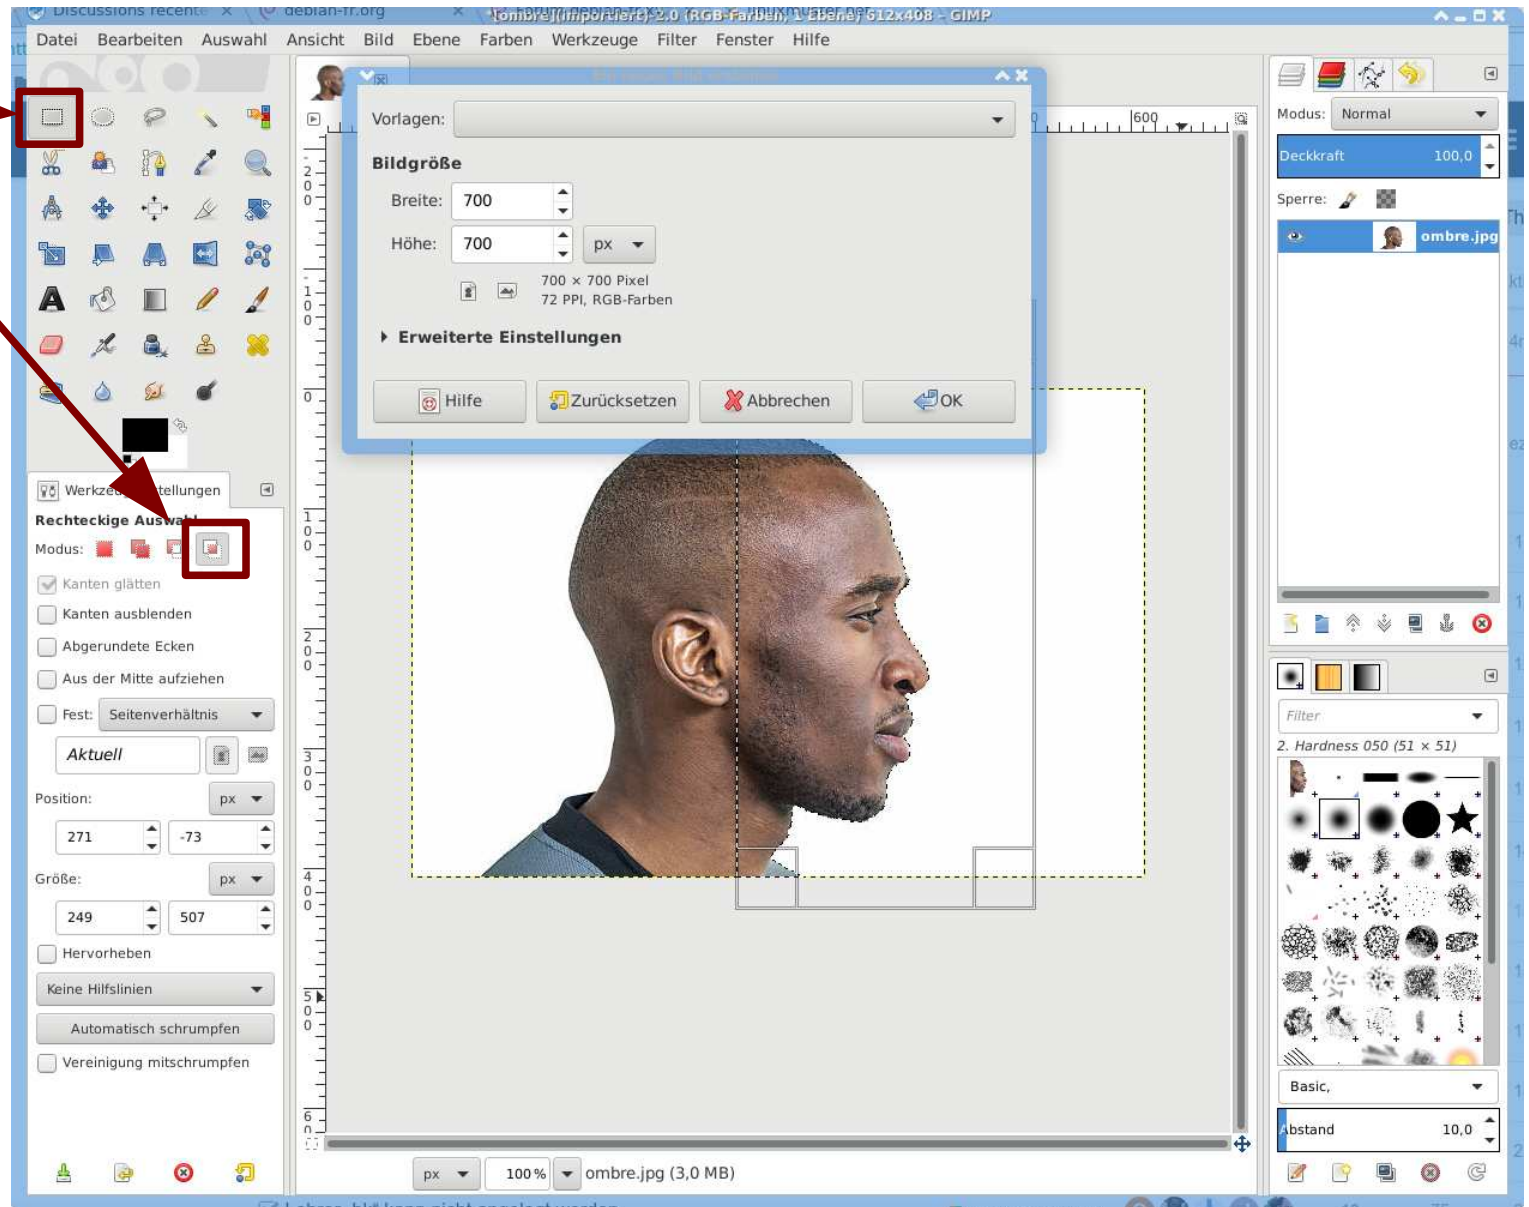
Discussions recent × debian-fr.org
[ombre](importiert)-2.0 (RGB-Farben, 1 Ebene) 612x408 – GIMP

Datei Bearbeiten Auswahl Ansicht Bild Ebene Farben Werkzeuge Filter Fenster Hilfe

Vorlagen:

Bildgröße

Breite: 700

Höhe: 700 px

700 × 700 Pixel
72 PPI, RGB-Farben

Erweiterte Einstellungen

Hilfe Zurücksetzen Abbrechen OK

Werkzeugeinstellungen

Rechteckige Auswahl

Modus:

Kanten glätten

Kanten ausblenden

Abgerundete Ecken

Aus der Mitte aufziehen

Fest: Seitenverhältnis

Aktuell

Position: px

271 -73

Größe: px

249 507

Hervorheben

Keine Hilfslinien

Automatisch schrumpfen

Vereinigung mitschrumpfen

px 100 % ombre.jpg (3,0 MB)

Modus: Normal

Deckkraft 100,0

Sperre:

ombre.jpg

Filter

2. Hardness 050 (51 × 51)

Basic,

Abstand 10,0